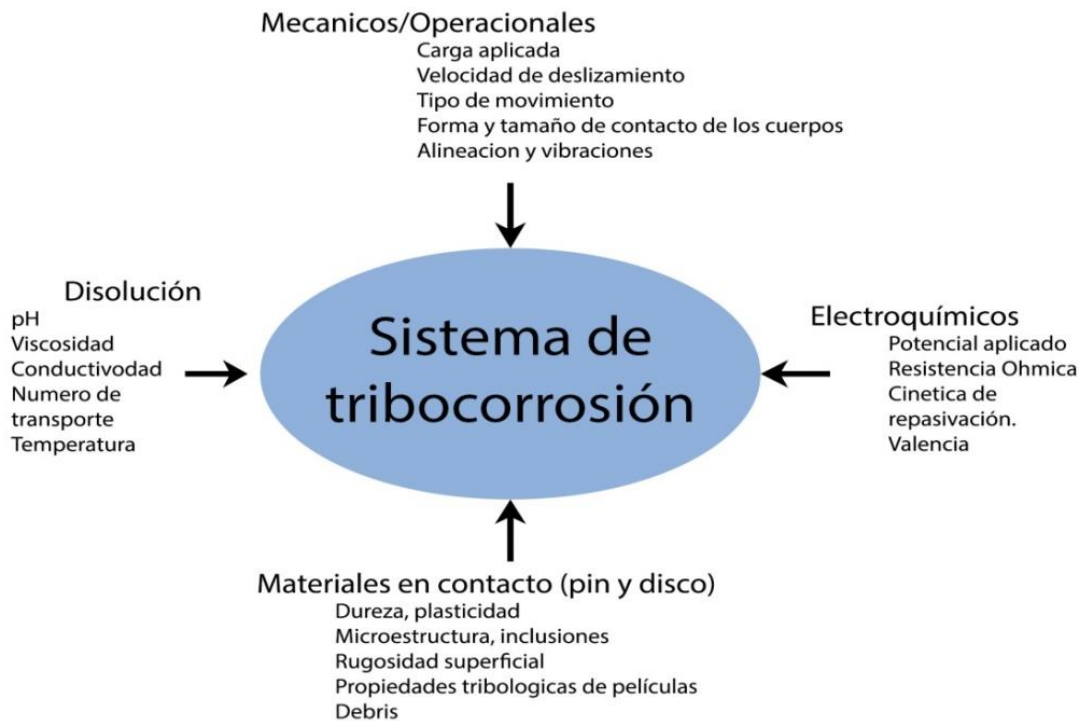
Mecanicos/Operacionales
Carga aplicada
Velocidad de deslizamiento
Tipo de movimiento
Forma y tamaño de contacto de los cuerpos
Alineacion y vibraciones

Disolución
pH
Viscosidad
Conductivodad
Numero de transporte
Temperatura

Sistema de tribocorrosión

Electroquímicos
Potencial aplicado
Resistencia Ohmica
Cinetica de repasivación.
Valencia

Materiales en contacto (pin y disco)
Dureza, plasticidad
Microestructura, inclusiones
Rugosidad superficial
Propiedades tribologicas de películas
Debris